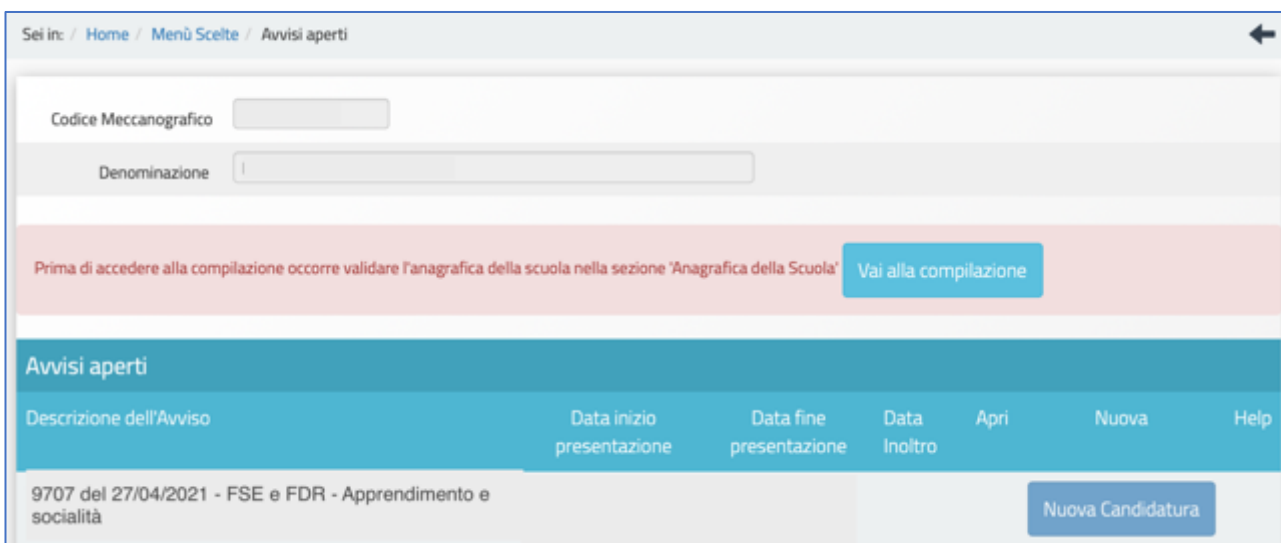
Sei in: / Home / Menù Scelte / Avvisi aperti

Codice Meccanografico

Denominazione

Prima di accedere alla compilazione occorre validare l'anagrafica della scuola nella sezione 'Anagrafica della Scuola' Vai alla compilazione

Avvisi aperti

| Descrizione dell'Avviso | Data inizio presentazione | Data fine presentazione | Data Inoltro | Apri | Nuova | Help |
|---|---|---|---|---|---|---|
| 9707 del 27/04/2021 - FSE e FDR - Apprendimento e socialità | | | | | Nuova Candidatura | |